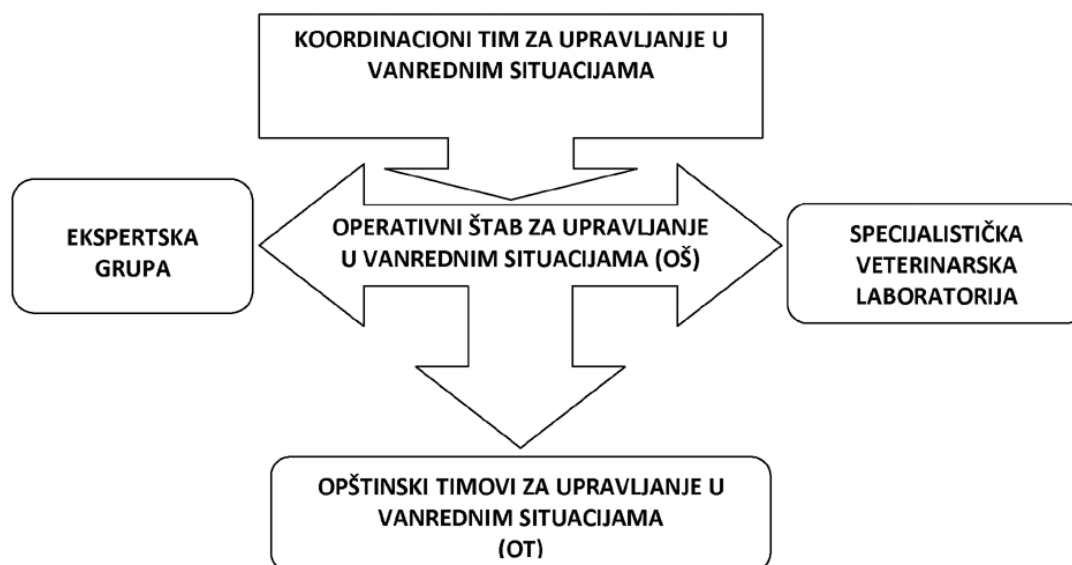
KOORDINACIONI TIM ZA UPRAVLJANJE U VANREDNIM SITUACIJAMA

EKSPERTSKA GRUPA

OPERATIVNI ŠTAB ZA UPRAVLJANJE U VANREDNIM SITUACIJAMA (OŠ)

SPECIJALISTIČKA VETERINARSKA LABORATORIJA

OPŠTINSKI TIMOVI ZA UPRAVLJANJE U VANREDNIM SITUACIJAMA (OT)